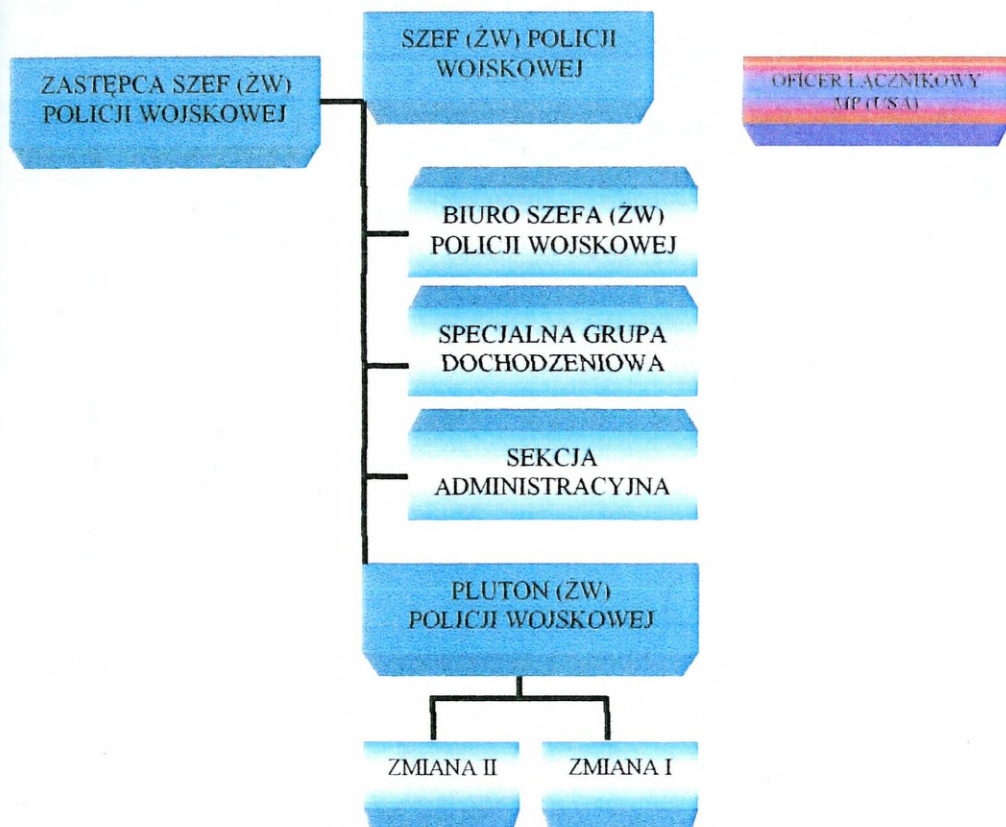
SZEF (ŻW) POLICJI WOJSKOWEJ

ZASTĘPCA SZEF (ŻW) POLICJI WOJSKOWEJ

OFICER ŁĄCZNIKOWY MP (USA)

BIURO SZEFA (ŻW) POLICJI WOJSKOWEJ

SPECJALNA GRUPA DOCHODZENIOWA

SEKCJA ADMINISTRACYJNA

PLUTON (ŻW) POLICJI WOJSKOWEJ

ZMIANA II

ZMIANA I